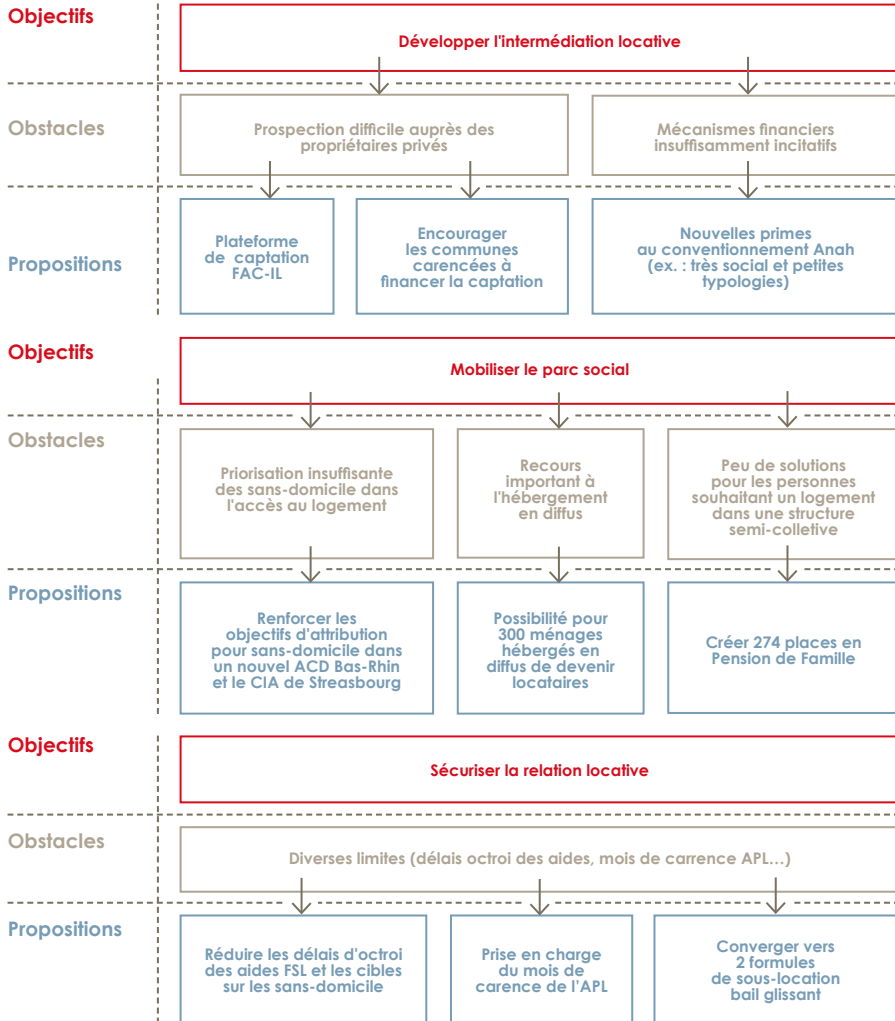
Objectifs

Développer l'intermédiation locative

Obstacles

Prospection difficile auprès des propriétaires privés

Mécanismes financiers insuffisamment incitatifs

Propositions

Plateforme de captation FAC-IL

Encourager les communes carencées à financer la captation

Nouvelles primes au conventionnement Anah (ex. : très social et petites typologies)

Objectifs

Mobiliser le parc social

Obstacles

Priorisation insuffisante des sans-domicile dans l'accès au logement

Recours important à l'hébergement en diffus

Peu de solutions pour les personnes souhaitant un logement dans une structure semi-colletive

Propositions

Renforcer les objectifs d'attribution pour sans-domicile dans un nouvel ACD Bas-Rhin et le CIA de Streasbourg

Possibilité pour 300 ménages hébergés en diffus de devenir locataires

Créer 274 places en Pension de Famille

Objectifs

Sécuriser la relation locative

Obstacles

Diverses limites (délais octroi des aides, mois de carrence APL…)

Propositions

Réduire les délais d'octroi des aides FSL et les cibles sur les sans-domicile

Prise en charge du mois de carence de l'APL

Converger vers 2 formules de sous-location bail glissant